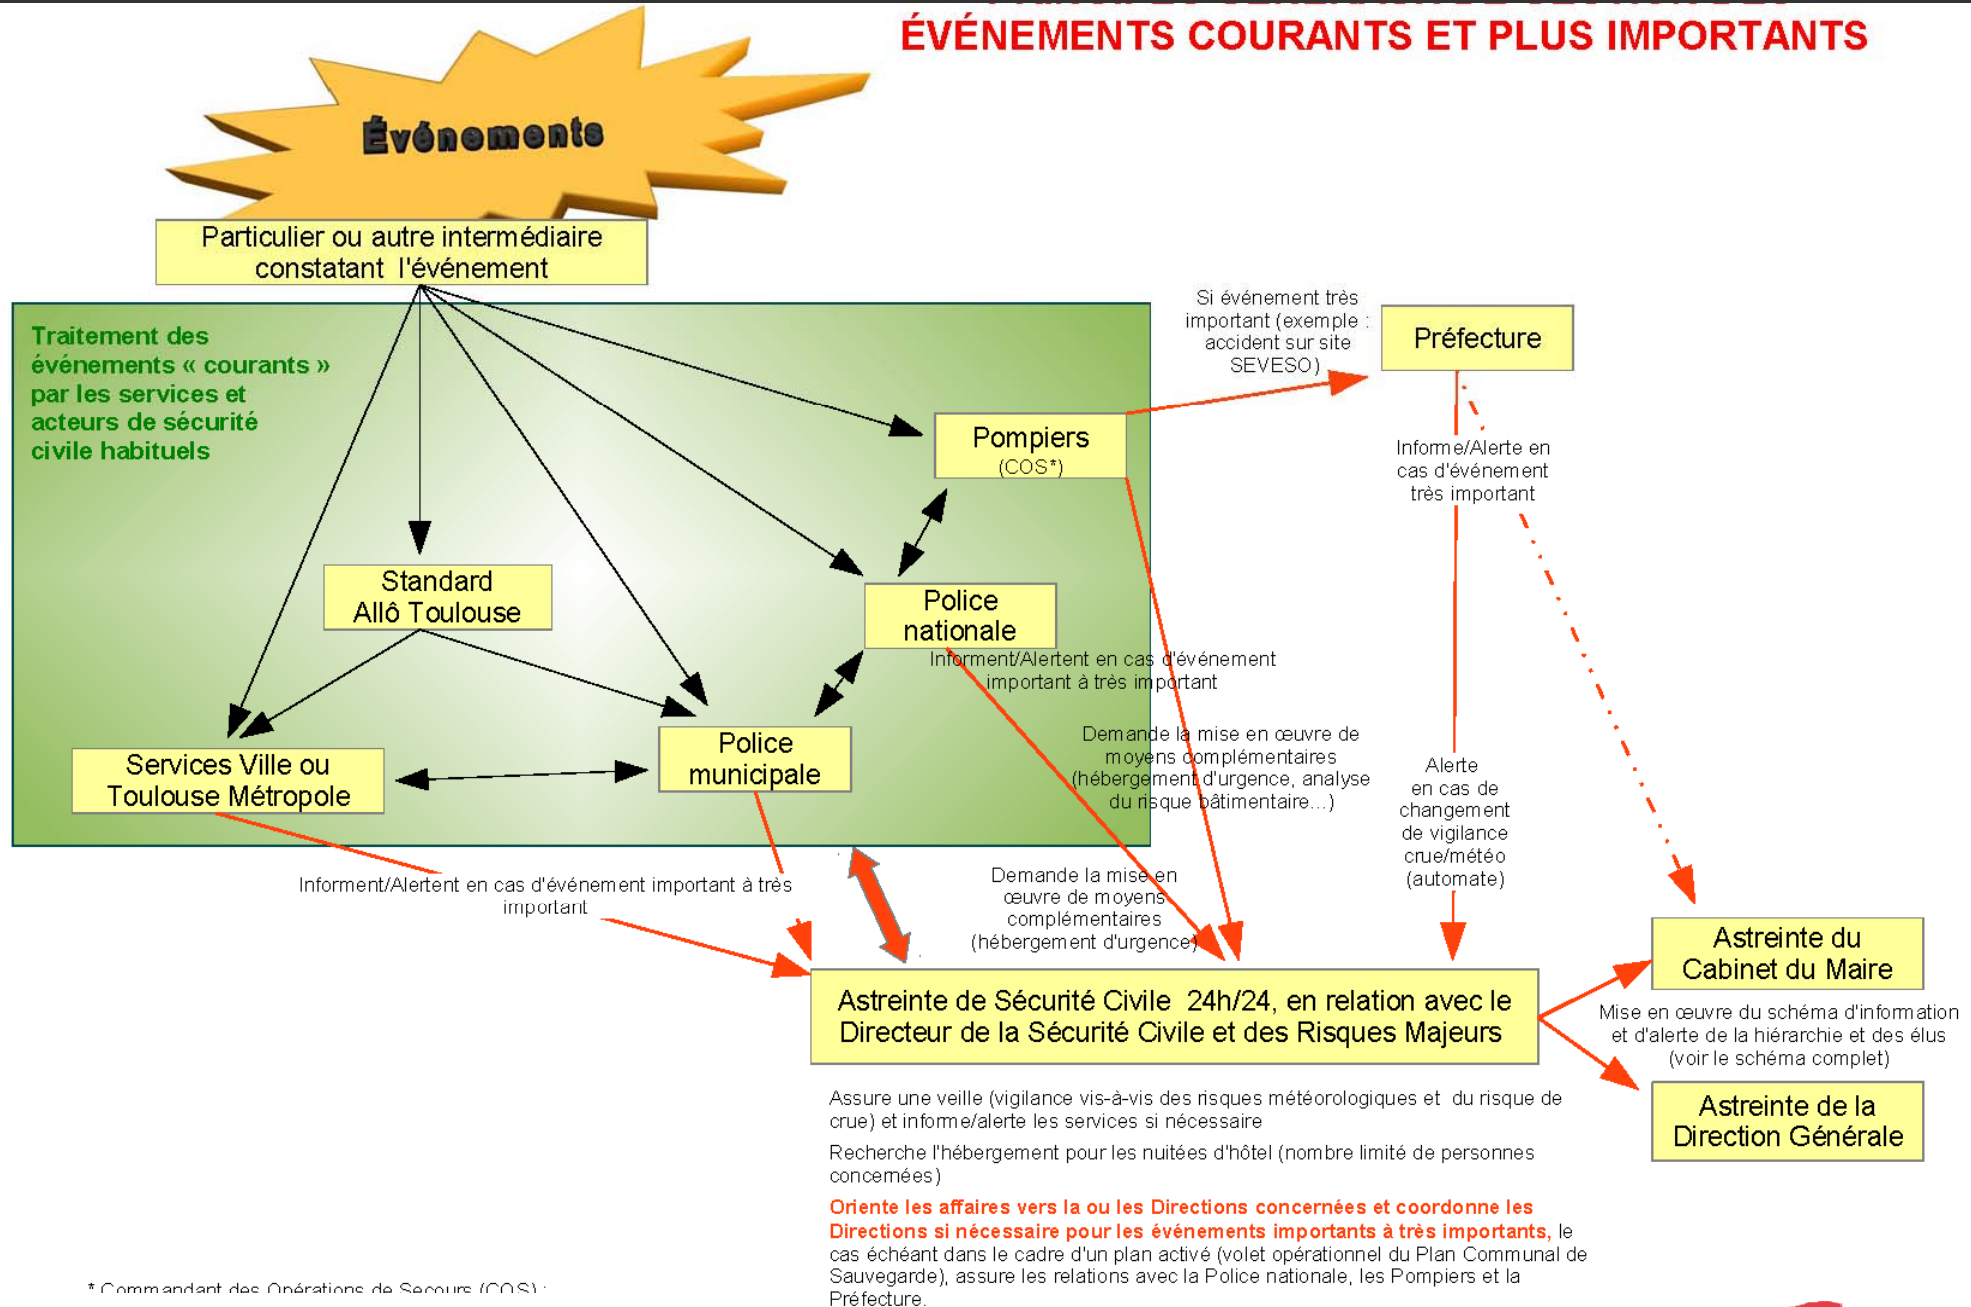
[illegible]
ÉVÉNEMENTS COURANTS ET PLUS IMPORTANTS

Événements

Particulier ou autre intermédiaire constatant l'événement

Traitement des événements « courants » par les services et acteurs de sécurité civile habituels

Si événement très important (exemple : accident sur site SEVESO)

Préfecture

Pompiers
(COS*)

Informe/Alerte en cas d'événement très important

Standard Allô Toulouse

Police nationale

Informent/Alertent en cas d'événement important à très important

Demande la mise en œuvre de moyens complémentaires (hébergement d'urgence, analyse du risque bâtimentaire...)

Alerte en cas de changement de vigilance crue/météo (automate)

Police municipale

Services Ville ou Toulouse Métropole

Informent/Alertent en cas d'événement important à très important

Demande la mise en œuvre de moyens complémentaires (hébergement d'urgence)

Astreinte du Cabinet du Maire

Astreinte de Sécurité Civile 24h/24, en relation avec le Directeur de la Sécurité Civile et des Risques Majeurs

Mise en œuvre du schéma d'information et d'alerte de la hiérarchie et des élus (voir le schéma complet)

Astreinte de la Direction Générale

Assure une veille (vigilance vis-à-vis des risques météorologiques et du risque de crue) et informe/alerte les services si nécessaire

Recherche l'hébergement pour les nuitées d'hôtel (nombre limité de personnes concernées)

Oriente les affaires vers la ou les Directions concernées et coordonne les Directions si nécessaire pour les événements importants à très importants, le cas échéant dans le cadre d'un plan activé (volet opérationnel du Plan Communal de Sauvegarde), assure les relations avec la Police nationale, les Pompiers et la Préfecture.

* Commandant des Opérations de Secours (COS) :